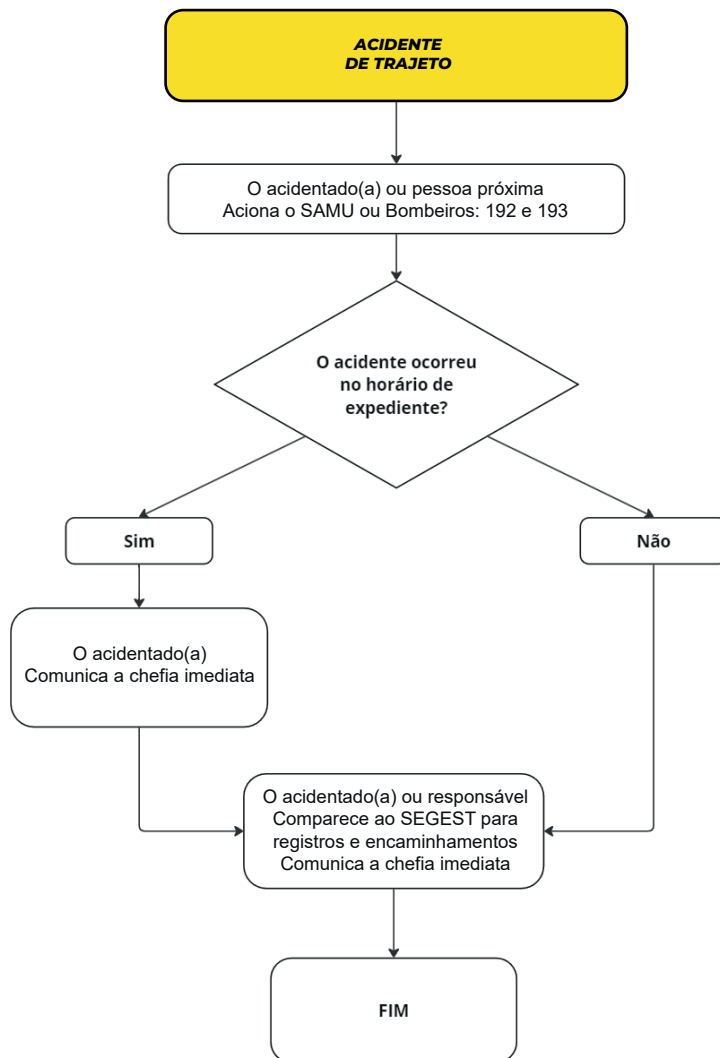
ACIDENTE
DE TRAJETO

O acidentado(a) ou pessoa próxima
Aciona o SAMU ou Bombeiros: 192 e 193

O acidente ocorreu
no horário de
expediente?

Sim

Não

O acidentado(a)
Comunica a chefia imediata

O acidentado(a) ou responsável
Comparece ao SEGEST para
registros e encaminhamentos
Comunica a chefia imediata

FIM